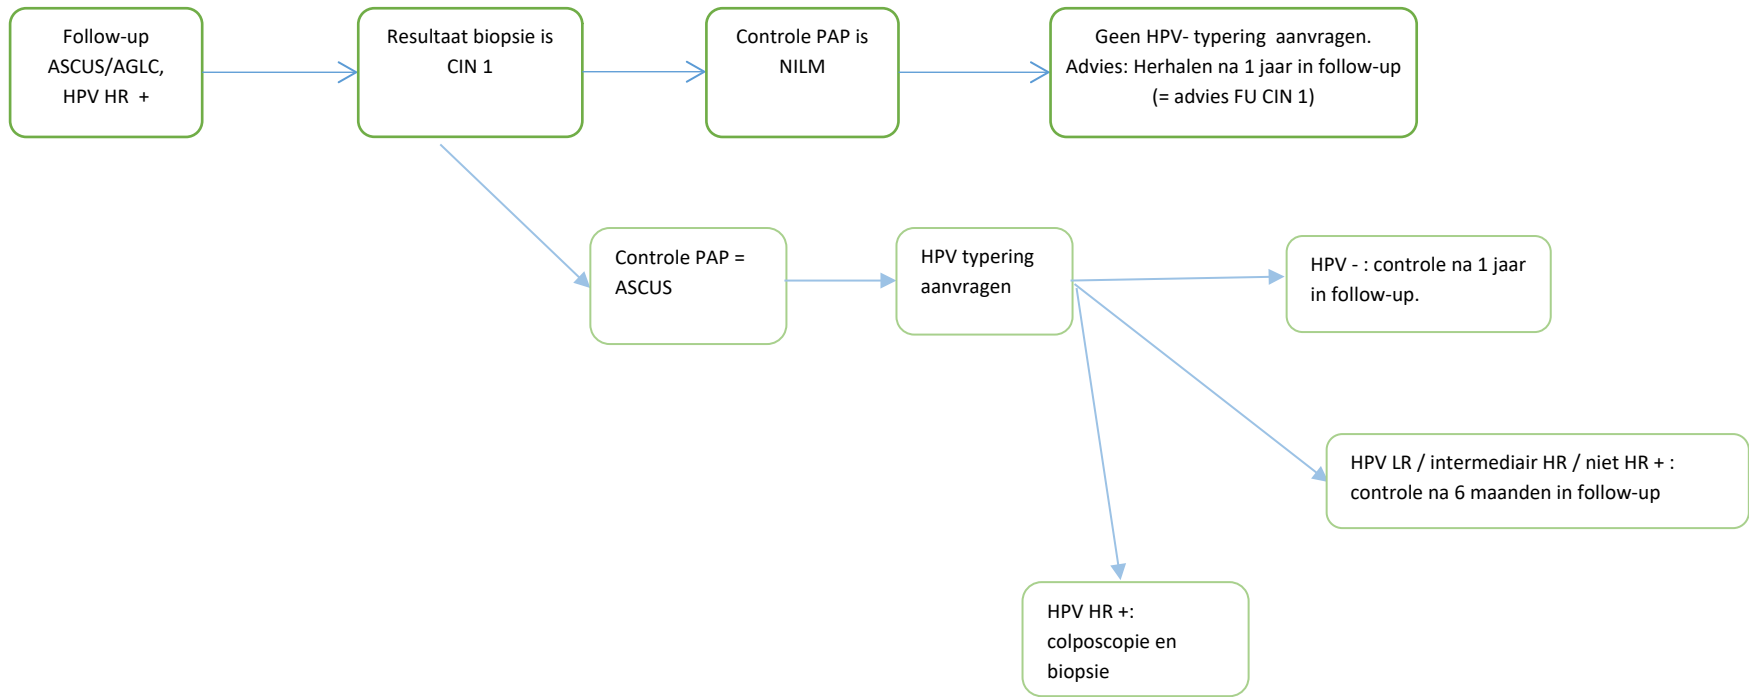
Follow-up ASCUS/AGLC, HPV HR +

Resultaat biopsie is CIN 1

Controle PAP is NILM

Geen HPV- typering aanvragen. Advies: Herhalen na 1 jaar in follow-up (= advies FU CIN 1)

Controle PAP = ASCUS

HPV typering aanvragen

HPV - : controle na 1 jaar in follow-up.

HPV LR / intermediair HR / niet HR + : controle na 6 maanden in follow-up

HPV HR +: colposcopie en biopsie